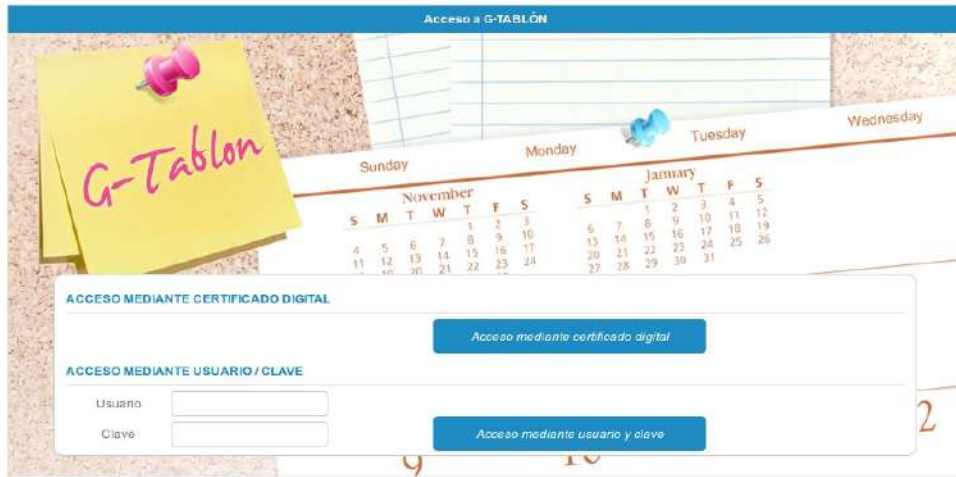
Acceso a G-TABLÓN

G-Tablon

Sunday Monday Tuesday Wednesday

November
S M T W T F S
1 2 3
4 5 6 7 8 9 10
11 12 13 14 15 16 17
18 19 20 21 22 23 24

January
S M T W T F S
1 2 3 4 5
6 7 8 9 10 11 12
13 14 15 16 17 18 19
20 21 22 23 24 25 26
27 28 29 30 31

ACCESO MEDIANTE CERTIFICADO DIGITAL

Acceso mediante certificado digital

ACCESO MEDIANTE USUARIO / CLAVE

Usuario

Clave

Acceso mediante usuario y clave

9 10 2